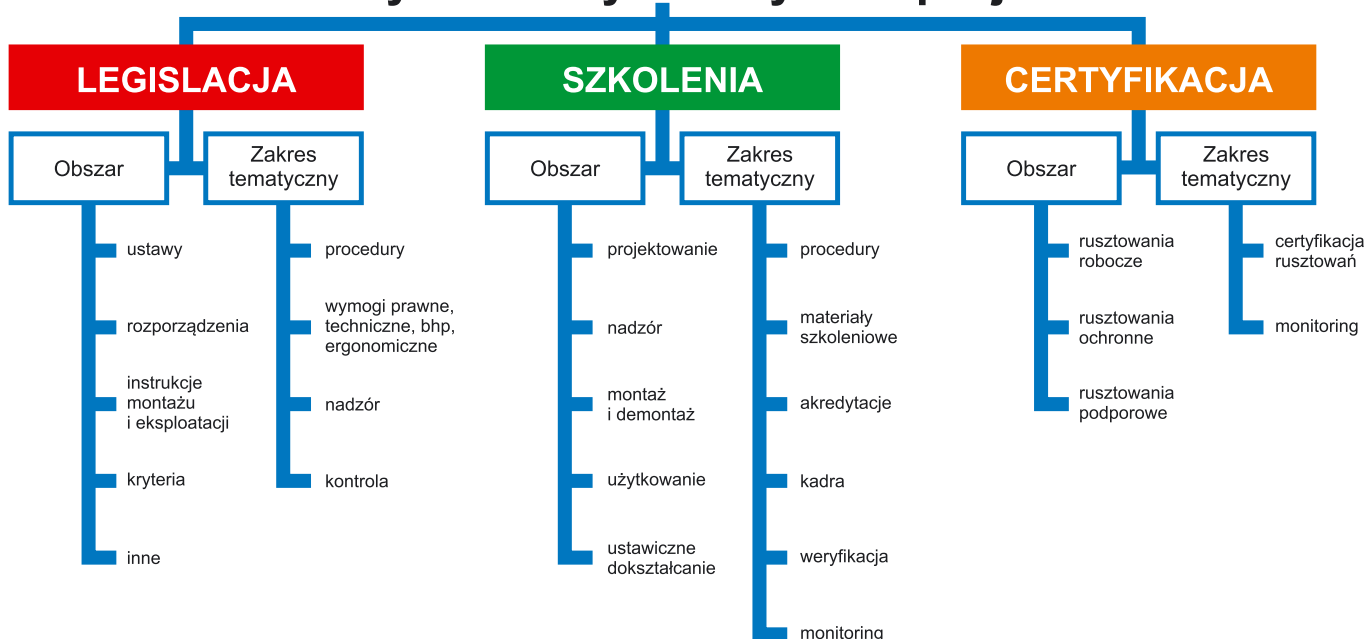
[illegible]

LEGISLACJA

Obszar

Zakres tematyczny

ustawy

rozporządzenia

instrukcje montażu i eksploatacji

kryteria

inne

procedury

wymogi prawne, techniczne, bhp, ergonomiczne

nadzór

kontrola

SZKOLENIA

Obszar

Zakres tematyczny

projektowanie

nadzór

montaż i demontaż

użytkowanie

ustawiczne dokształcanie

procedury

materiały szkoleniowe

akredytacje

kadra

weryfikacja

monitoring

CERTYFIKACJA

Obszar

Zakres tematyczny

rusztowania robocze

rusztowania ochronne

rusztowania podporowe

certyfikacja rusztowań

monitoring